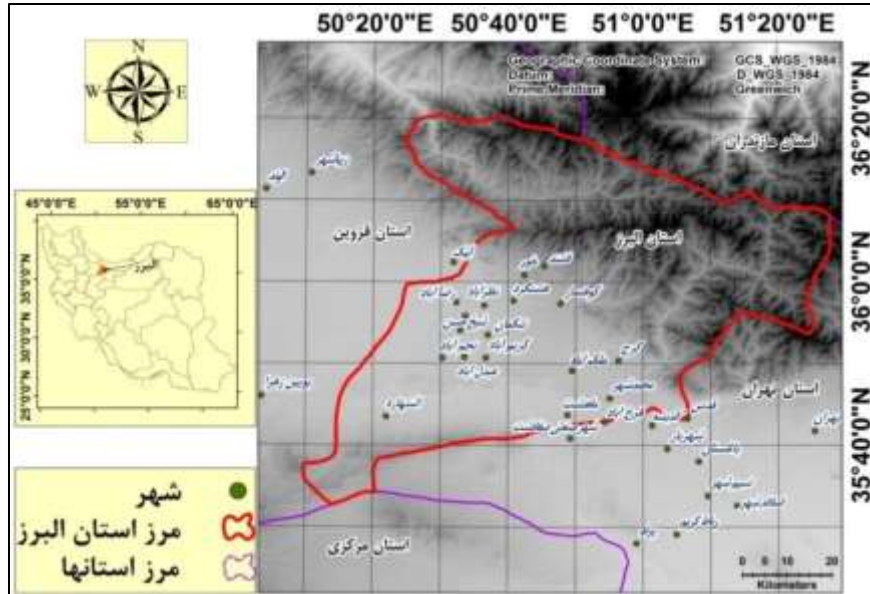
50°20'0"E 50°40'0"E 51°0'0"E 51°20'0"E

N
W E
S

Geographic Coordinate System: GCS_WGS_1984
Datum: D_WGS_1984
Prime Meridian: Greenwich

36°20'0"N
36°0'0"N
35°40'0"N

45°0'0"E 55°0'0"E 65°0'0"E
35°0'0"N 30°0'0"N 25°0'0"N
البرز

استان مازندران
استان قزوین
استان البرز
استان تهران
استان مرکزی

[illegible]

0 5 10 20
Kilometers

شهر
مرز استان البرز
مرز استانها